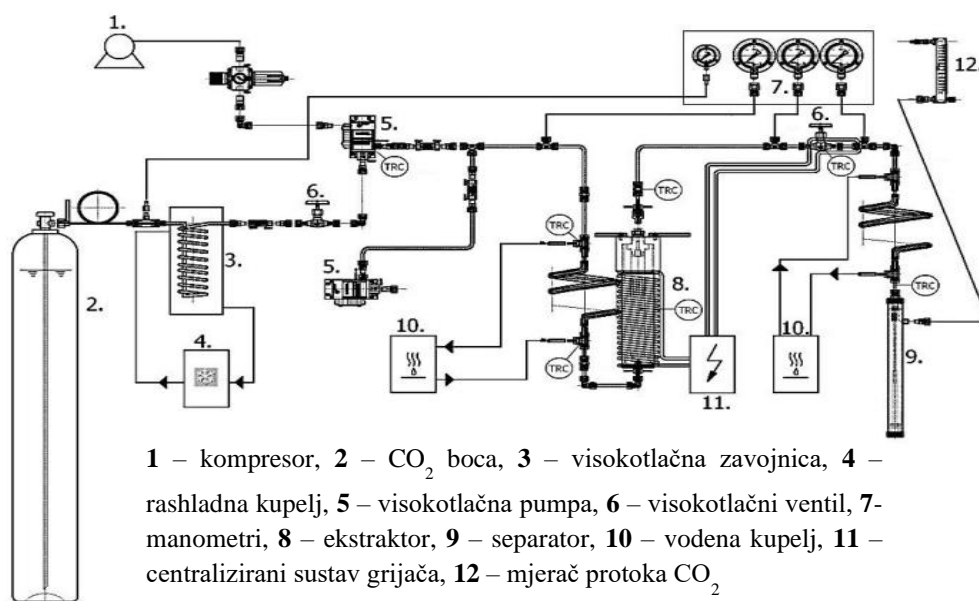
1.

12.

7.

6.

5.

TRC

TRC

TRC

TRC

TRC

TRC

TRC

TRC

2.

3.

6.

5.

8.

10.

10.

4.

11.

9.

**1** – kompresor, **2** – $CO_2$ boca, **3** – visokotlačna zavojnica, **4** – rashladna kupelj, **5** – visokotlačna pumpa, **6** – visokotlačni ventil, **7**- manometri, **8** – ekstraktor, **9** – separator, **10** – vodena kupelj, **11** – centralizirani sustav grijača, **12** – mjerač protoka $CO_2$